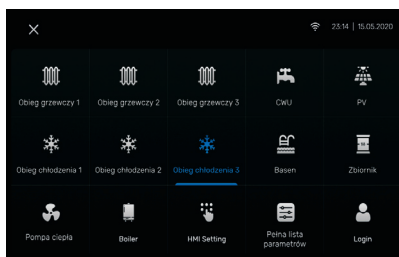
×

23:14 | 15.05.2020

Obieg grzewczy 1
Obieg grzewczy 2
Obieg grzewczy 3
CWU
PV

Obieg chłodzenia 1
Obieg chłodzenia 2
Obieg chłodzenia 3
Basen
Zbiornik

Pompa ciepła
Boiler
HMI Setting
Pełna lista parametrów
Login